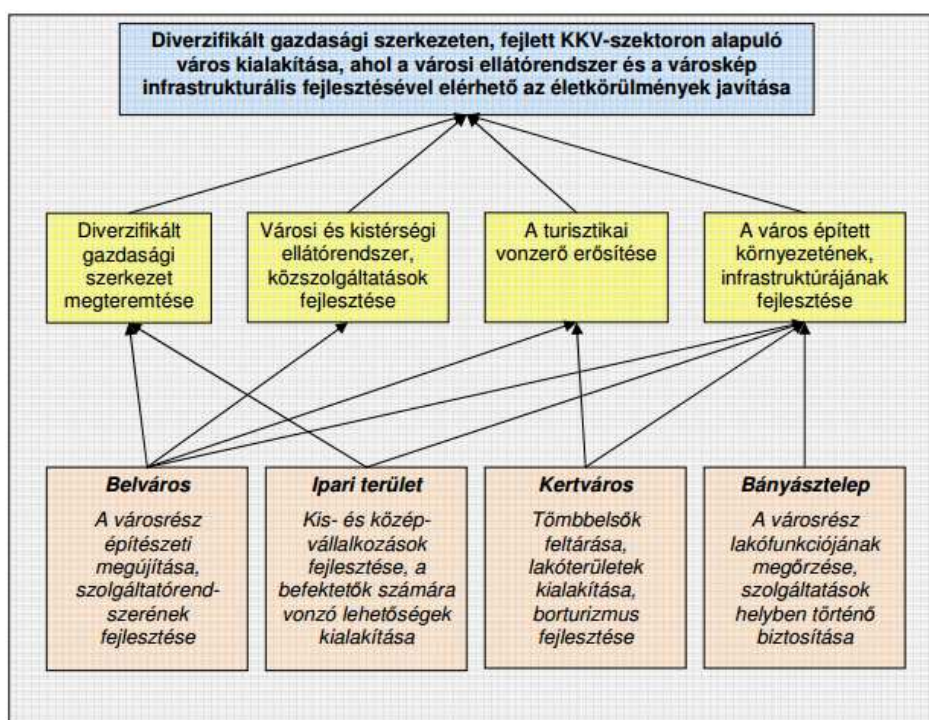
Diverzifikált gazdasági szerkezeten, fejlett KKV-szektoron alapuló város kialakítása, ahol a városi ellátórendszer és a városkép infrastrukturális fejlesztésével elérhető az életkörülmények javítása

Diverzifikált gazdasági szerkezet megteremtése

Városi és kistérségi ellátórendszer, közszolgáltatások fejlesztése

A turisztikai vonzerő erősítése

A város épített környezetének, infrastruktúrájának fejlesztése

Belváros

A városrész építészeti megújítása, szolgáltatórendszerének fejlesztése

Ipari terület

Kis- és középvállalkozások fejlesztése, a befektetők számára vonzó lehetőségek kialakítása

Kertváros

Tömbbelsők feltárása, lakóterületek kialakítása, borturizmus fejlesztése

Bányásztelep

A városrész lakófunkciójának megőrzése, szolgáltatások helyben történő biztosítása